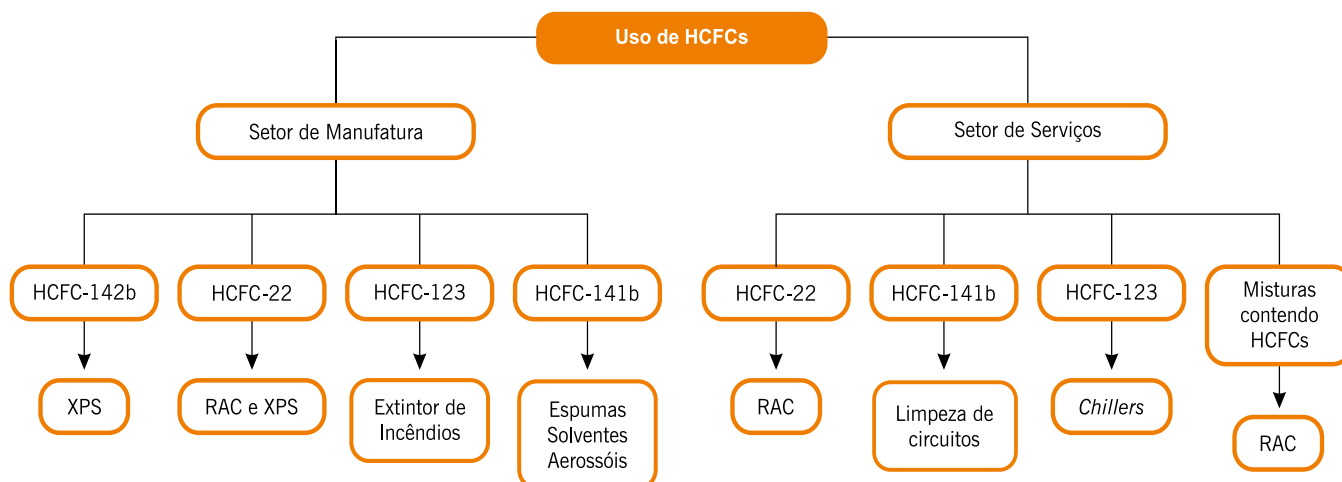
Uso de HCFCs

Setor de Manufatura

Setor de Serviços

HCFC-142b

XPS

HCFC-22

RAC e XPS

HCFC-123

Extintor de Incêndios

HCFC-141b

Espumas Solventes Aerossóis

HCFC-22

RAC

HCFC-141b

Limpeza de circuitos

HCFC-123

*Chillers*

Misturas contendo HCFCs

RAC